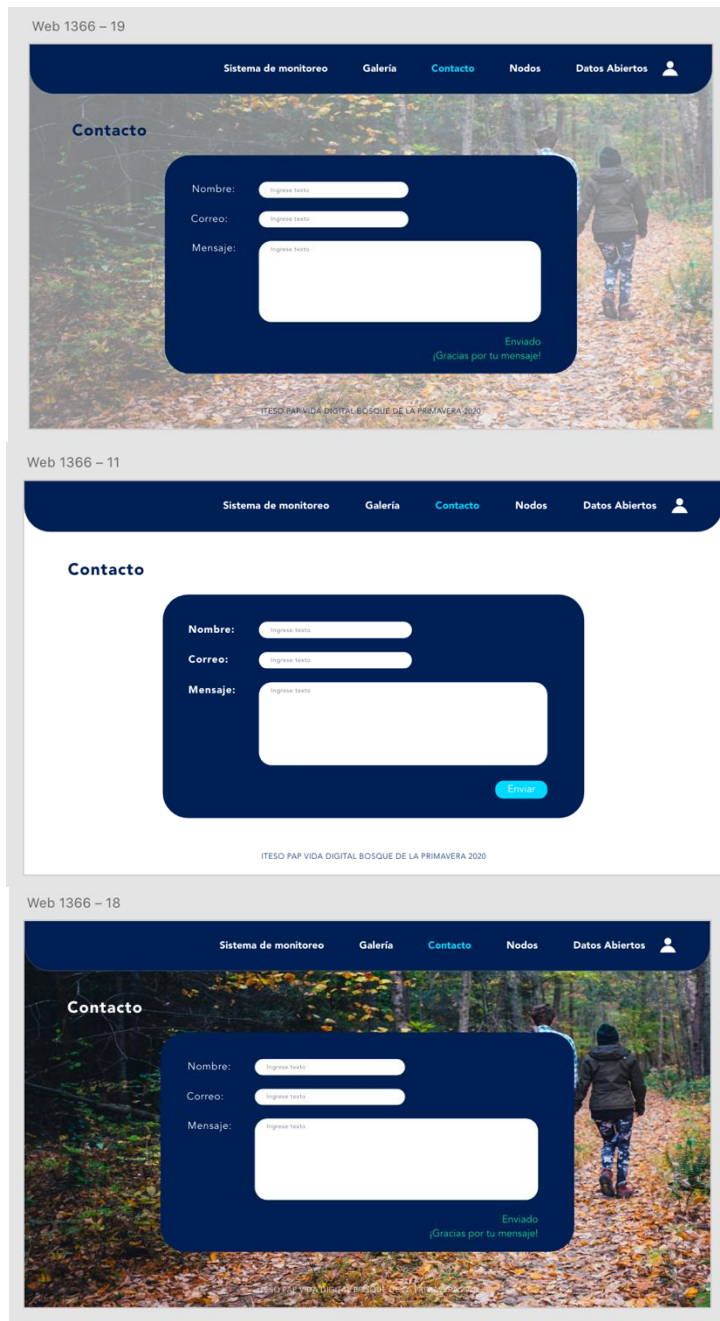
Web 1366 – 19

Sistema de monitoreo Galería Contacto Nodos Datos Abiertos

Contacto

Nombre: Ingrese texto

Correo: Ingrese texto

Mensaje: Ingrese texto

Enviado
¡Gracias por tu mensaje!

ITESO PAP VIDA DIGITAL BOSQUE DE LA PRIMAVERA 2020

Web 1366 – 11

Sistema de monitoreo Galería Contacto Nodos Datos Abiertos

Contacto

Nombre: Ingrese texto

Correo: Ingrese texto

Mensaje: Ingrese texto

Enviar

ITESO PAP VIDA DIGITAL BOSQUE DE LA PRIMAVERA 2020

Web 1366 – 18

Sistema de monitoreo Galería Contacto Nodos Datos Abiertos

Contacto

Nombre: Ingrese texto

Correo: Ingrese texto

Mensaje: Ingrese texto

Enviado
¡Gracias por tu mensaje!

ITESO PAP VIDA DIGITAL BOSQUE DE LA PRIMAVERA 2020